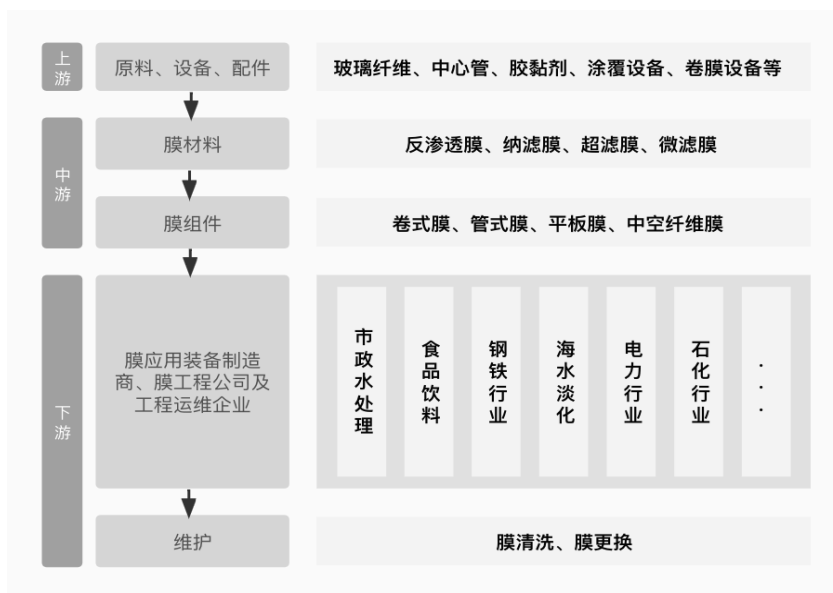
上游

原料、设备、配件

玻璃纤维、中心管、胶黏剂、涂覆设备、卷膜设备等

中游

膜材料

反渗透膜、纳滤膜、超滤膜、微滤膜

膜组件

卷式膜、管式膜、平板膜、中空纤维膜

下游

膜应用装备制造商、膜工程公司及工程运维企业

市政水处理

食品饮料

钢铁行业

海水淡化

电力行业

石化行业

...

维护

膜清洗、膜更换